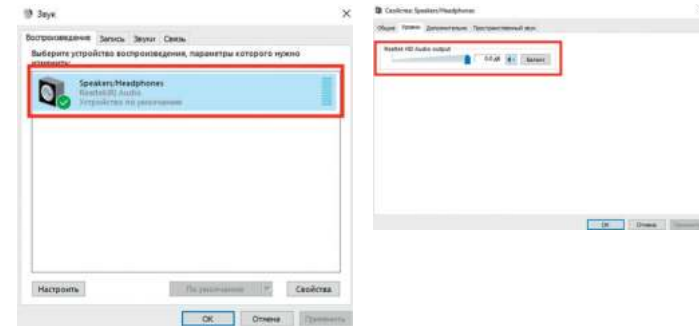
Звук

Воспроизведение Запись Звуки Связь

Выберите устройство воспроизведения, параметры которого нужно изменить:

Speakers/Headphones
Realtek(R) Audio
Устройство по умолчанию

Настроить По умолчанию Свойства

OK Отмена Применить

Свойства: Speakers/Headphones

Общие Уровни Дополнительно Пространственный звук

Realtek HD Audio output

0.0 дБ Баланс

OK Отмена Применить